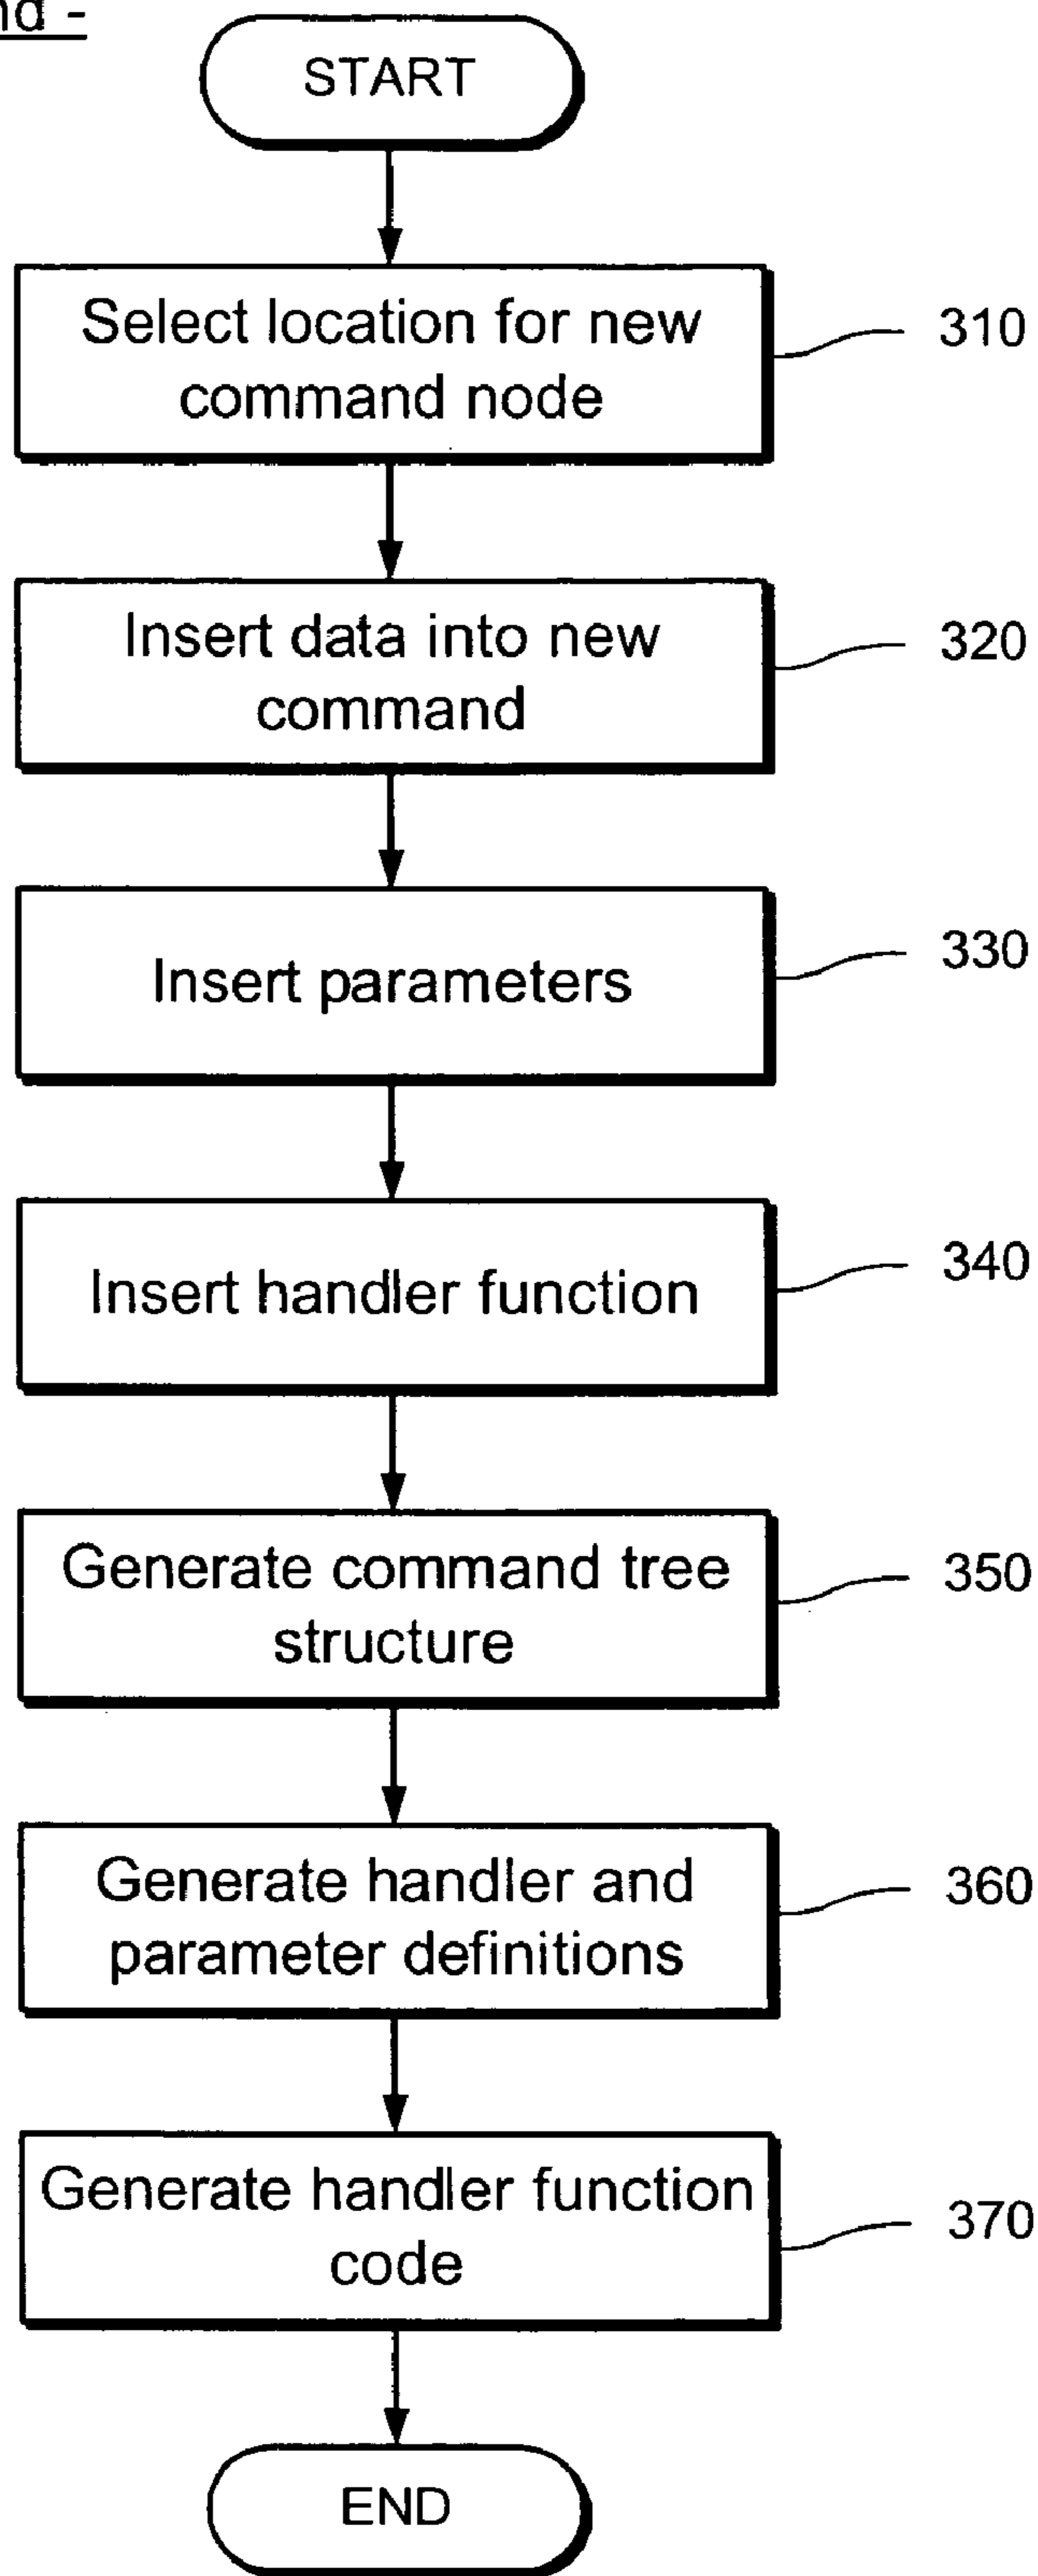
nd -

START

Select location for new command node

310

Insert data into new command

320

Insert parameters

330

Insert handler function

340

Generate command tree structure

350

Generate handler and parameter definitions

360

Generate handler function code

370

END